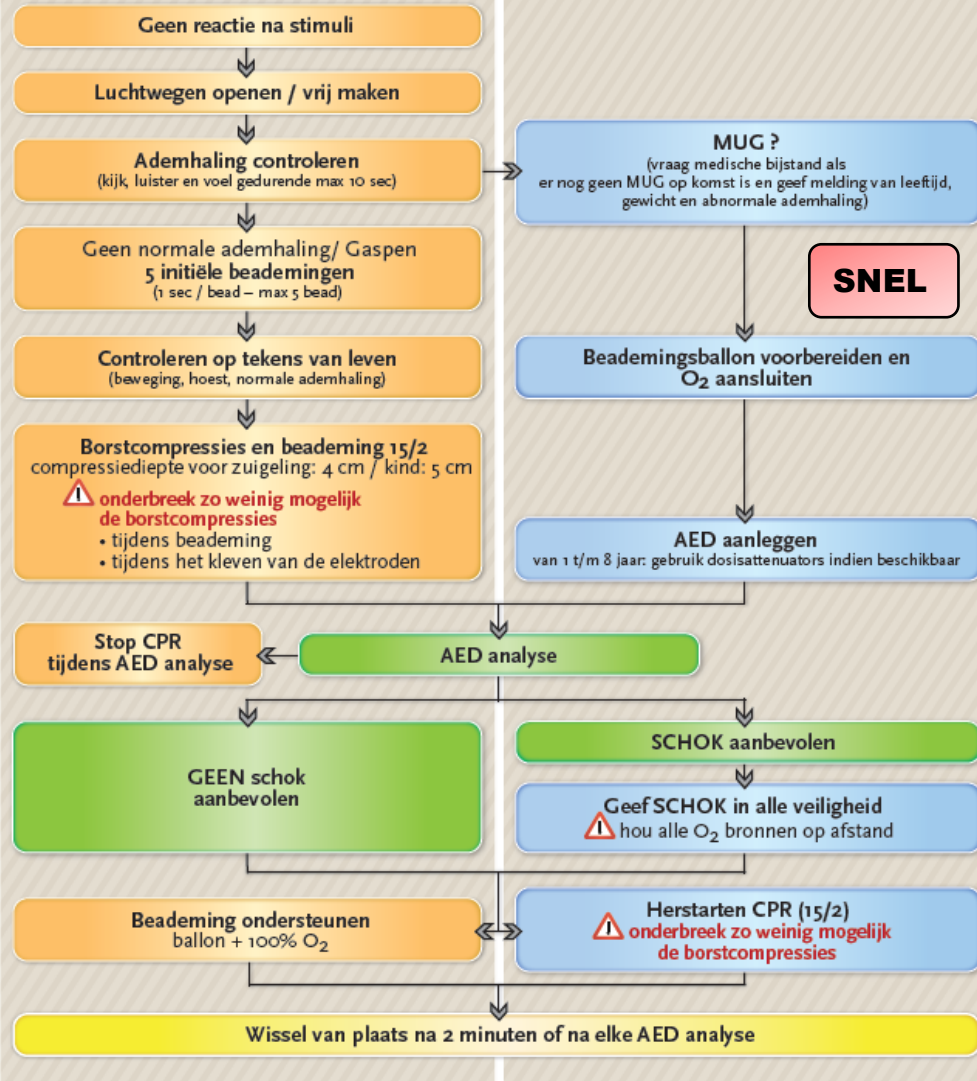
Geen reactie na stimuli

Luchtwegen openen / vrij maken

Ademhaling controleren
(kijk, luister en voel gedurende max 10 sec)

MUG ?
(vraag medische bijstand als er nog geen MUG op komst is en geef melding van leeftijd, gewicht en abnormale ademhaling)

Geen normale ademhaling/ Gaspen
5 initiële beademingen
(1 sec / bead – max 5 bead)

SNEL

Controleren op tekens van leven
(beweging, hoest, normale ademhaling)

Beademingsballon voorbereiden en $O_2$ aansluiten

Borstcompressies en beademing 15/2
compressiediepte voor zuigeling: 4 cm / kind: 5 cm
onderbreek zo weinig mogelijk de borstcompressies
• tijdens beademing
• tijdens het kleven van de elektroden

AED aanleggen
van 1 t/m 8 jaar: gebruik dosisattenuators indien beschikbaar

Stop CPR tijdens AED analyse

AED analyse

GEEN schok aanbevolen

SCHOK aanbevolen

Geef SCHOK in alle veiligheid
hou alle $O_2$ bronnen op afstand

Beademing ondersteunen
ballon + 100% $O_2$

Herstarten CPR (15/2)
onderbreek zo weinig mogelijk de borstcompressies

Wissel van plaats na 2 minuten of na elke AED analyse